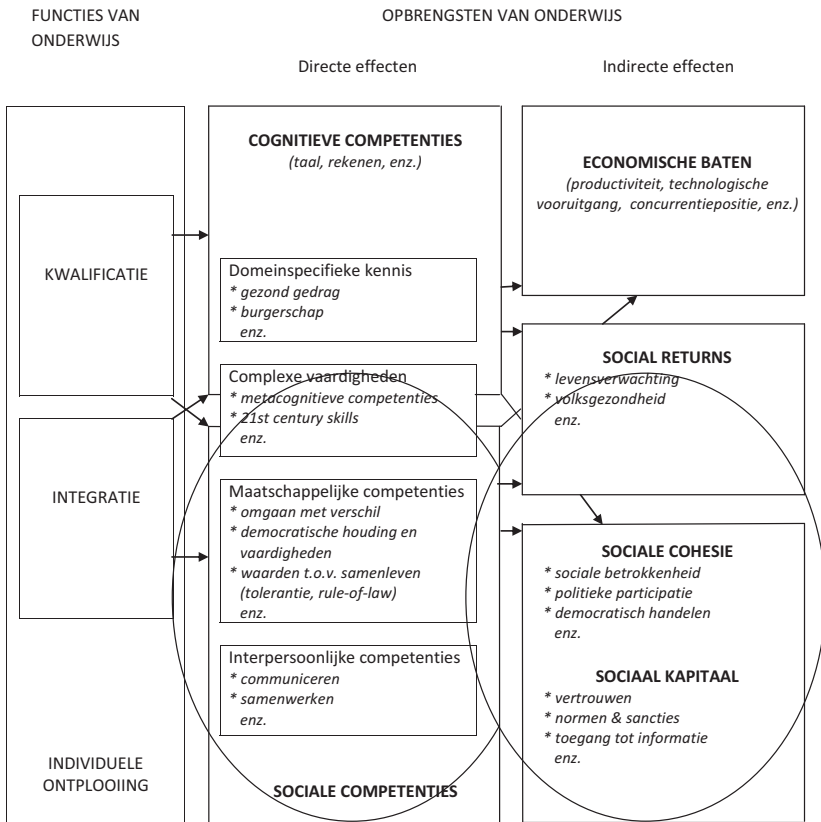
FUNCTIES VAN ONDERWIJS

OPBRENGSTEN VAN ONDERWIJS

Directe effecten

Indirecte effecten

KWALIFICATIE

INTEGRATIE

INDIVIDUELE ONTPLOOIING

COGNITIEVE COMPETENTIES
*(taal, rekenen, enz.)*

Domeinspecifieke kennis
* *gezond gedrag*
* *burgerschap*
*enz.*

Complexe vaardigheden
* *metacognitieve competenties*
* *21st century skills*
*enz.*

Maatschappelijke competenties
* *omgaan met verschil*
* *democratische houding en vaardigheden*
* *waarden t.o.v. samenleven (tolerantie, rule-of-law)*
*enz.*

Interpersoonlijke competenties
* *communiceren*
* *samenwerken*
*enz.*

SOCIALE COMPETENTIES

ECONOMISCHE BATEN
*(productiviteit, technologische vooruitgang, concurrentiepositie, enz.)*

SOCIAL RETURNS
* *levensverwachting*
* *volksgezondheid*
*enz.*

SOCIALE COHESIE
* *sociale betrokkenheid*
* *politieke participatie*
* *democratisch handelen*
*enz.*

SOCIAAL KAPITAAL
* *vertrouwen*
* *normen & sancties*
* *toegang tot informatie*
*enz.*